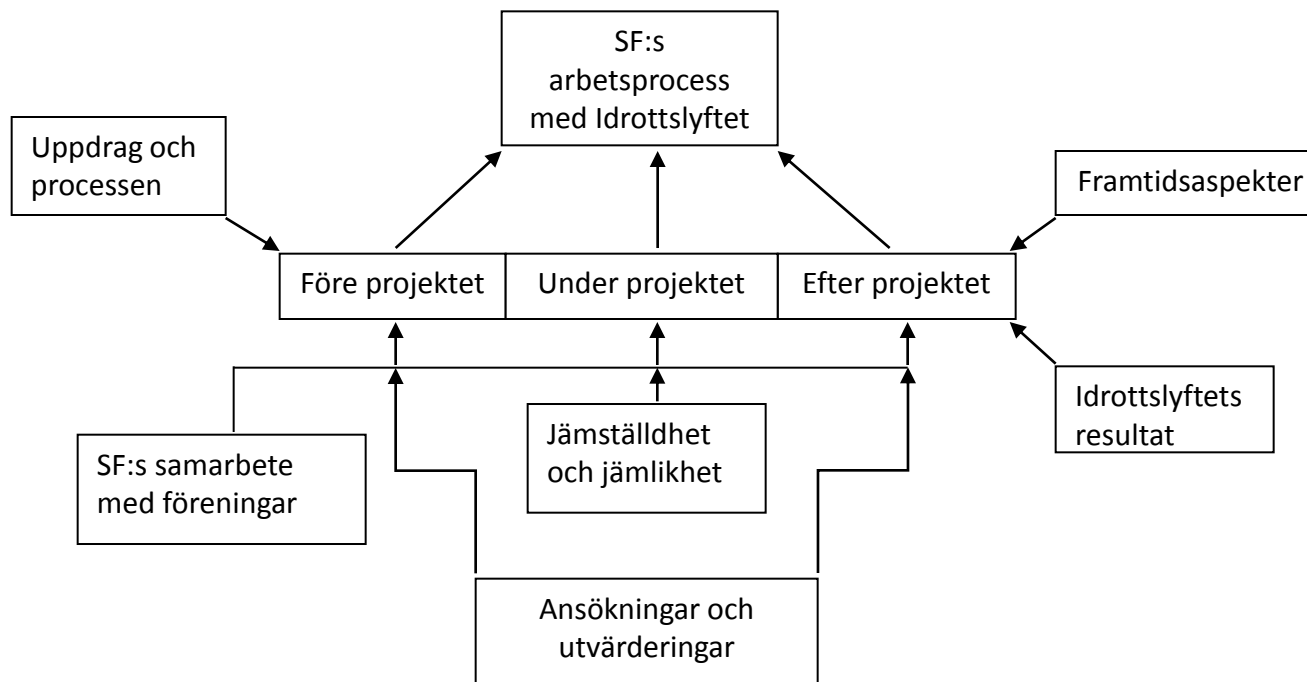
SF:s arbetsprocess med Idrottslyftet

Uppdrag och processen

Framtidsaspekter

Före projektet

Under projektet

Efter projektet

Idrottslyftets resultat

Jämställdhet och jämlikhet

SF:s samarbete med föreningar

Ansökningar och utvärderingar